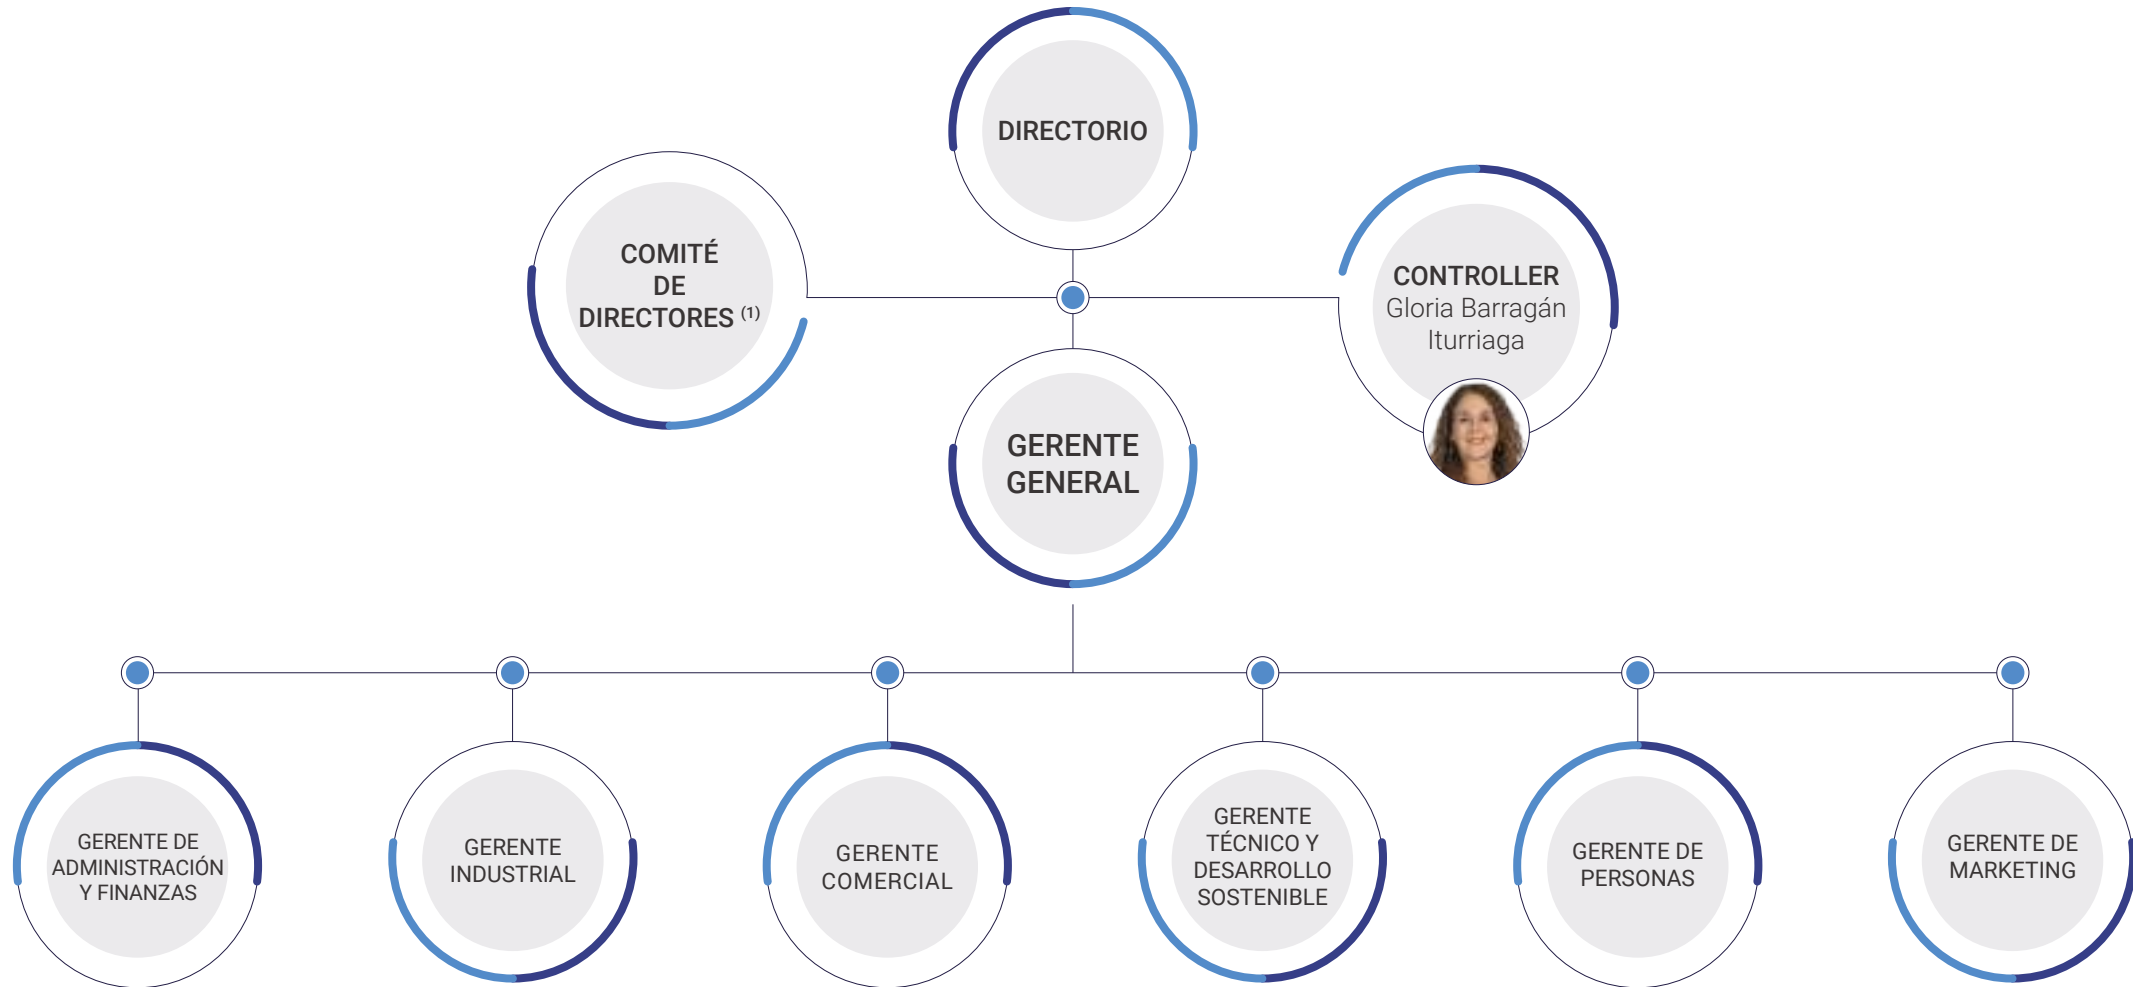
DIRECTORIO

COMITÉ DE DIRECTORES $^{(1)}$

CONTROLLER
Gloria Barragán Iturriaga

GERENTE GENERAL

GERENTE DE ADMINISTRACIÓN Y FINANZAS

GERENTE INDUSTRIAL

GERENTE COMERCIAL

GERENTE TÉCNICO Y DESARROLLO SOSTENIBLE

GERENTE DE PERSONAS

GERENTE DE MARKETING